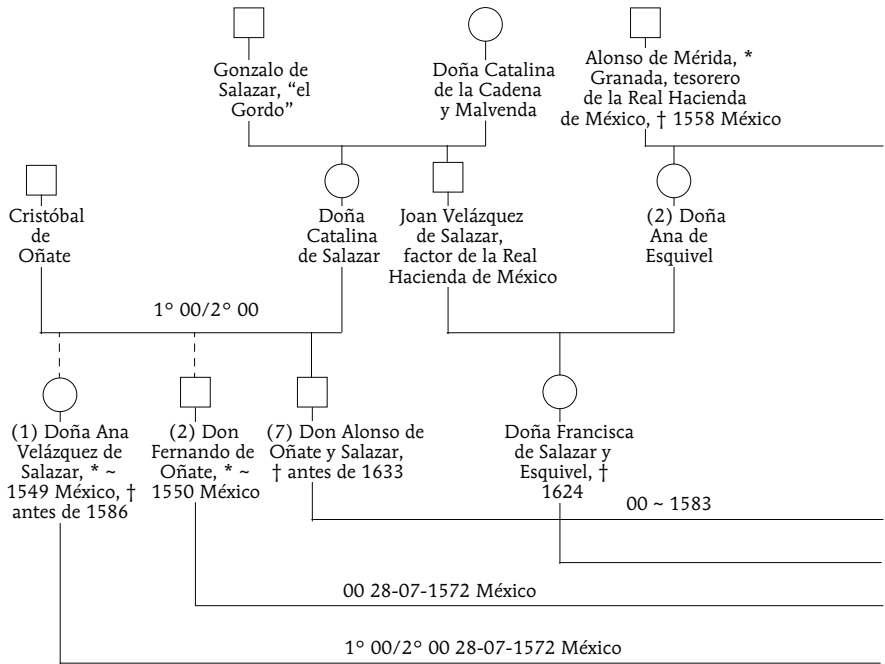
Gonzalo de Salazar, "el Gordo"

Doña Catalina de la Cadena y Malvenda

Alonso de Mérida, * Granada, tesorero de la Real Hacienda de México, † 1558 México

Cristóbal de Oñate

Doña Catalina de Salazar

Joan Velázquez de Salazar, factor de la Real Hacienda de México

(2) Doña Ana de Esquivel

1° 00/2° 00

(1) Doña Ana Velázquez de Salazar, * ~ 1549 México, † antes de 1586

(2) Don Fernando de Oñate, * ~ 1550 México

(7) Don Alonso de Oñate y Salazar, † antes de 1633

Doña Francisca de Salazar y Esquivel, † 1624

00 ~ 1583

00 28-07-1572 México

1° 00/2° 00 28-07-1572 México